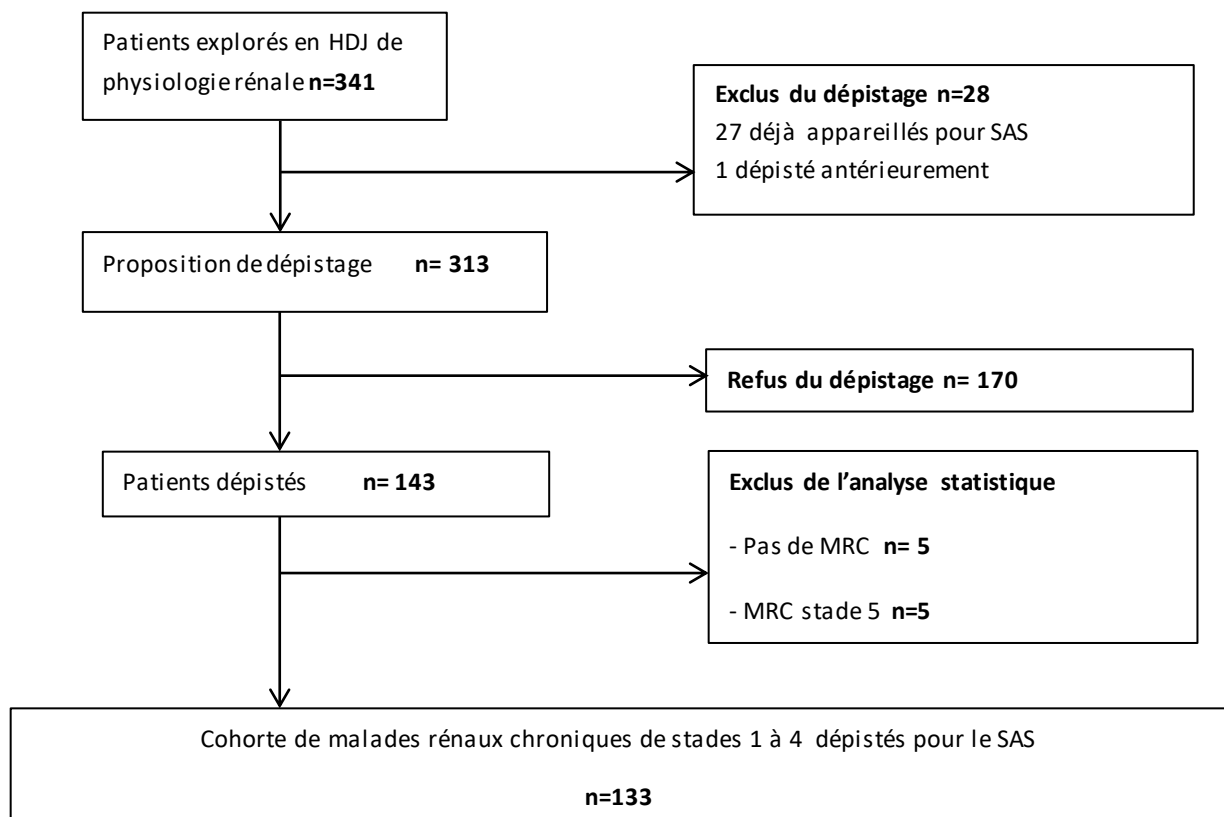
Patients explorés en HDJ de physiologie rénale **n=341**

**Exclus du dépistage n=28**
27 déjà appareillés pour SAS
1 dépisté antérieurement

Proposition de dépistage **n= 313**

**Refus du dépistage n= 170**

Patients dépistés **n= 143**

**Exclus de l'analyse statistique**

- Pas de MRC **n= 5**

- MRC stade 5 **n=5**

Cohorte de malades rénaux chroniques de stades 1 à 4 dépistés pour le SAS

**n=133**